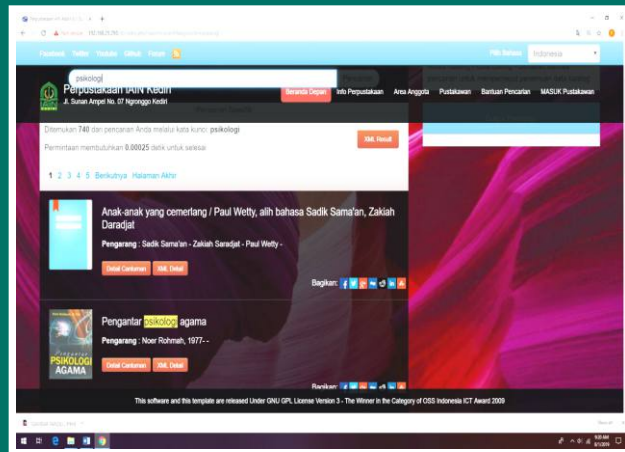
Facebook Twitter Youtube Github Forum

Pilih Bahasa Indonesia

psikologi

Perpustakaan IAIN Kediri
Jl. Sunan Ampel No. 07 Ngronggo Kediri

Beranda Depan Info Perpustakaan Area Anggota Pustakawan Bantuan Pencarian MASUK Pustakawan

Ditemukan 740 dari pencarian Anda melalui kata kunci: psikologi

Permintaan membutuhkan 0.00025 detik untuk selesai

XML Result

1 2 3 4 5 Berikutnya Halaman Akhir

Anak-anak yang cemerlang / Paul Wetty, alih bahasa Sadik Sama'an, Zakiah Daradjat

Pengarang : Sadik Sama'an - Zakiah Saradjat - Paul Wetty -

Detail Cantuman XML Detail

Bagikan:

Pengantar psikologi agama

Pengarang : Noer Rohmah, 1977- -

PSIKOLOGI AGAMA

Detail Cantuman XML Detail

Bagikan:

This software and this template are released Under GNU GPL License Version 3 - The Winner in the Category of OSS Indonesia ICT Award 2009